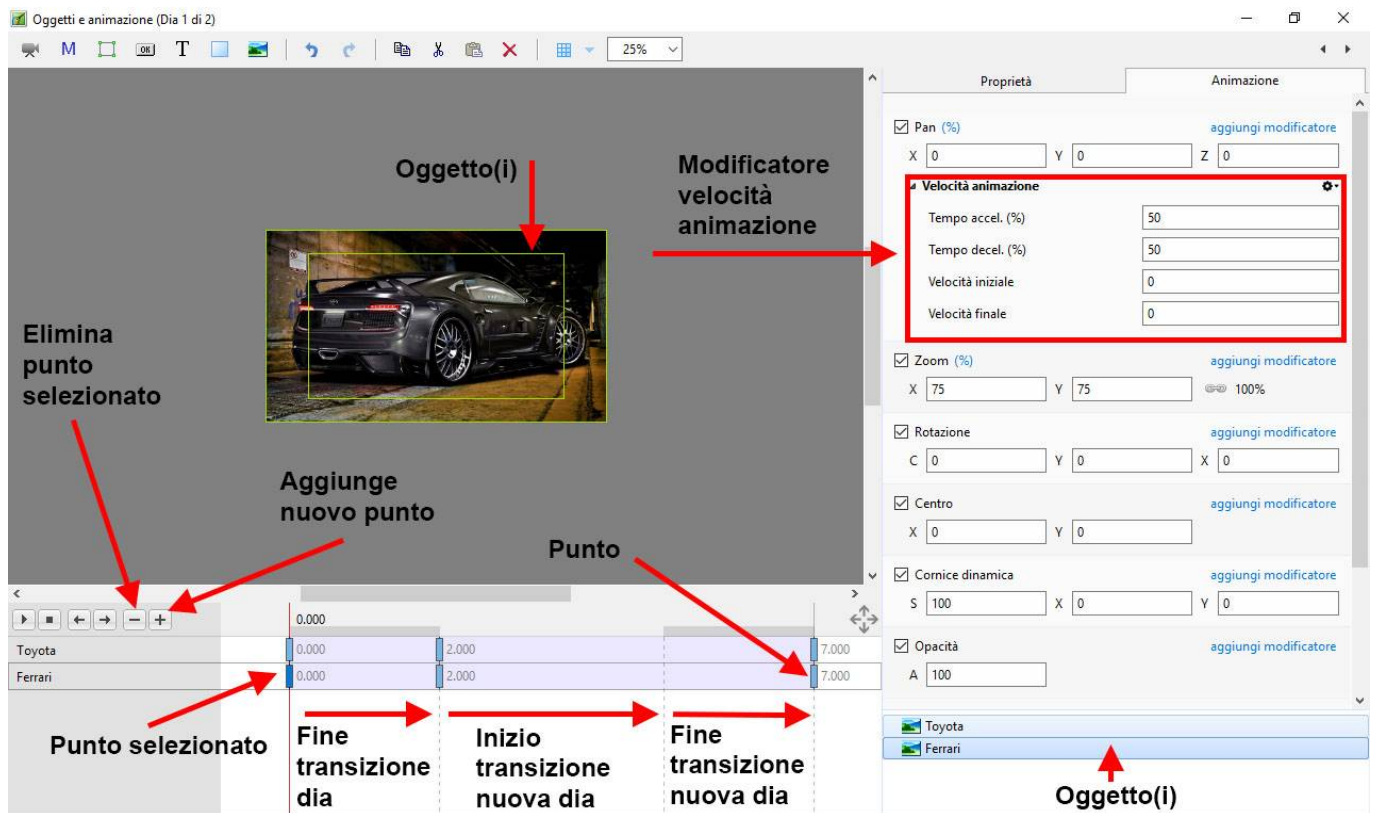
Oggetti e animazione (Dia 1 di 2)

M T 25%

Oggetto(i)

Modificatore velocità animazione

Elimina punto selezionato

Aggiunge nuovo punto

Punto

0.000

Toyota 0.000 2.000 7.000
Ferrari 0.000 2.000 7.000

Punto selezionato

Fine transizione dia

Inizio transizione nuova dia

Fine transizione nuova dia

Proprietà

Animazione

Pan (%) aggiungi modificatore
X 0 Y 0 Z 0

Velocità animazione
Tempo accel. (%) 50
Tempo decel. (%) 50
Velocità iniziale 0
Velocità finale 0

Zoom (%) aggiungi modificatore
X 75 Y 75 100%

Rotazione aggiungi modificatore
C 0 Y 0 X 0

Centro aggiungi modificatore
X 0 Y 0

Cornice dinamica aggiungi modificatore
S 100 X 0 Y 0

Opacità aggiungi modificatore
A 100

Toyota
Ferrari

Oggetto(i)